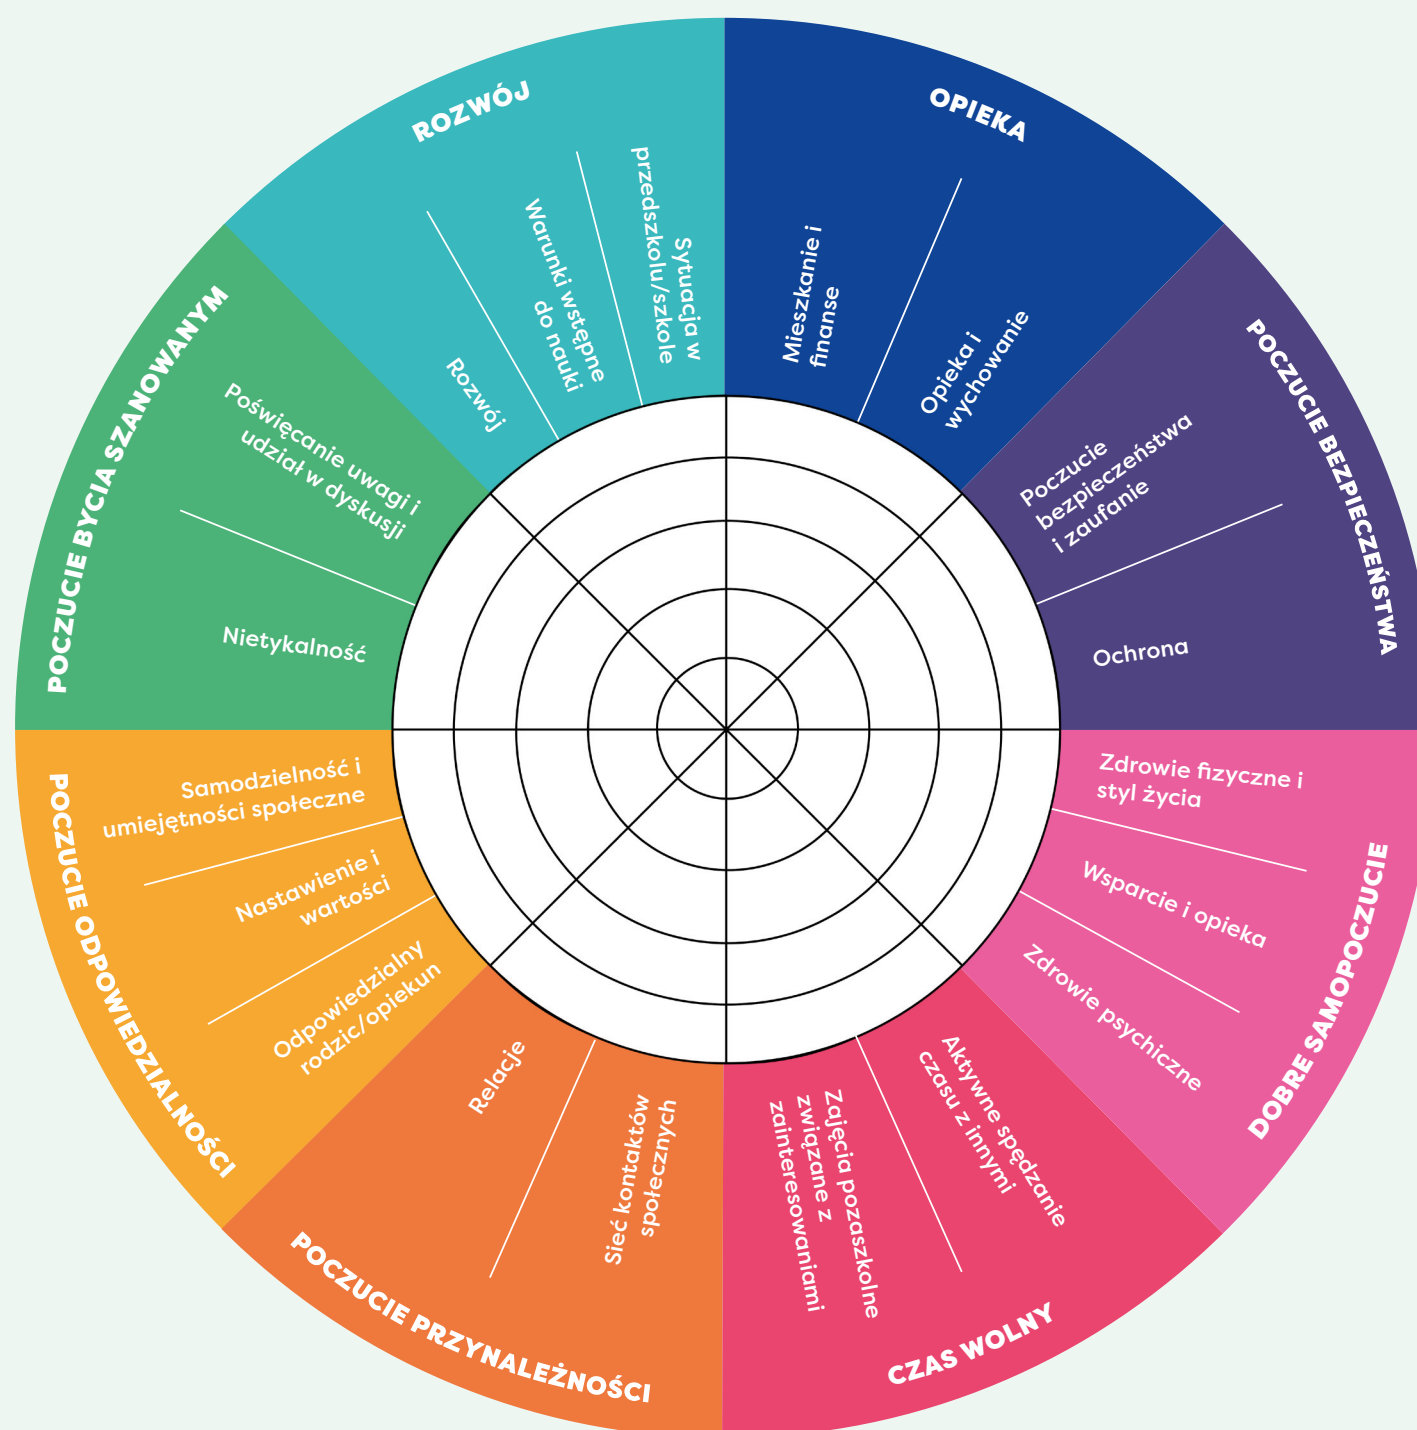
ROZWÓJ

Sytuacja w przedszkolu/szkole

Warunki wstępne do nauki

Rozwój

OPIEKA

Mieszkanie i finanse

Opieka i wychowanie

POCZUCIE BEZPIECZEŃSTWA

Poczucie bezpieczeństwa i zaufanie

Ochrona

DOBRE SAMOPOCZUCIE

Zdrowie fizyczne i styl życia

Wsparcie i opieka

Zdrowie psychiczne

CZAS WOLNY

Aktywne spędzanie czasu z innymi

Zajęcia pozaszkolne związane z zainteresowaniami

POCZUCIE PRZYNALEŻNOŚCI

Sieć kontaktów społecznych

Relacje

POCZUCIE ODPOWIEDZIALNOŚCI

Samodzielność i umiejętności społeczne

Nastawienie i wartości

Odpowiedzialny rodzic/opiekun

POCZUCIE BYCIA SZANOWANYM

Poświęcanie uwagi i udział w dyskusji

Nietykalność